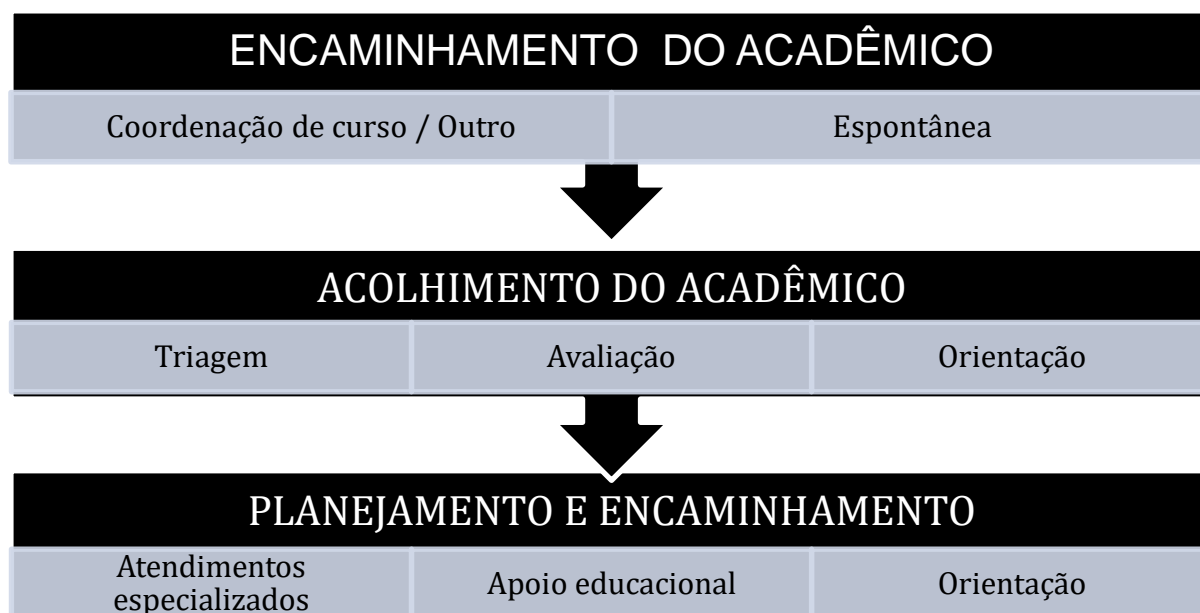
ENCAMINHAMENTO DO ACADÊMICO

Coordenação de curso / Outro

Espontânea

ACOLHIMENTO DO ACADÊMICO

Triagem

Avaliação

Orientação

PLANEJAMENTO E ENCAMINHAMENTO

Atendimentos especializados

Apoio educacional

Orientação